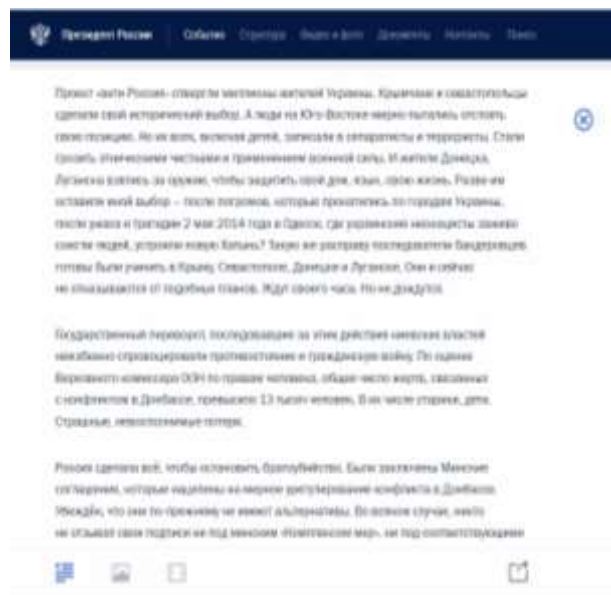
Президент России | События Структура Видео и фото Документы Контакты Поиск

Проект «анти-Россия» отвергли миллионы жителей Украины. Крымчане и севастопольцы сделали свой исторический выбор. А люди на Юго-Востоке мирно пытались отстоять свою позицию. Но их всех, включая детей, записали в сепаратисты и террористы. Стали грозить этническими чистками и применением военной силы. И жители Донецка, Луганска взялись за оружие, чтобы защитить свой дом, язык, свою жизнь. Разве им оставили иной выбор – после погромов, которые прокатились по городам Украины, после ужаса и трагедии 2 мая 2014 года в Одессе, где украинские неонацисты заживо сожгли людей, устроили новую Хатынь? Такую же расправу последователи бандеровцев готовы были учинить в Крыму, Севастополе, Донецке и Луганске. Они и сейчас не отказываются от подобных планов. Ждут своего часа. Но не дождутся.

Государственный переворот, последовавшие за этим действия киевских властей неизбежно спровоцировали противостояние и гражданскую войну. По оценке Верховного комиссара ООН по правам человека, общее число жертв, связанных с конфликтом в Донбассе, превысило 13 тысяч человек. В их числе старики, дети. Страшные, невосполнимые потери.

Россия сделала всё, чтобы остановить братоубийство. Были заключены Минские соглашения, которые нацелены на мирное урегулирование конфликта в Донбассе. Убеждён, что они по-прежнему не имеют альтернативы. Во всяком случае, никто не отзывал свои подписи ни под минским «Комплексом мер», ни под соответствующими